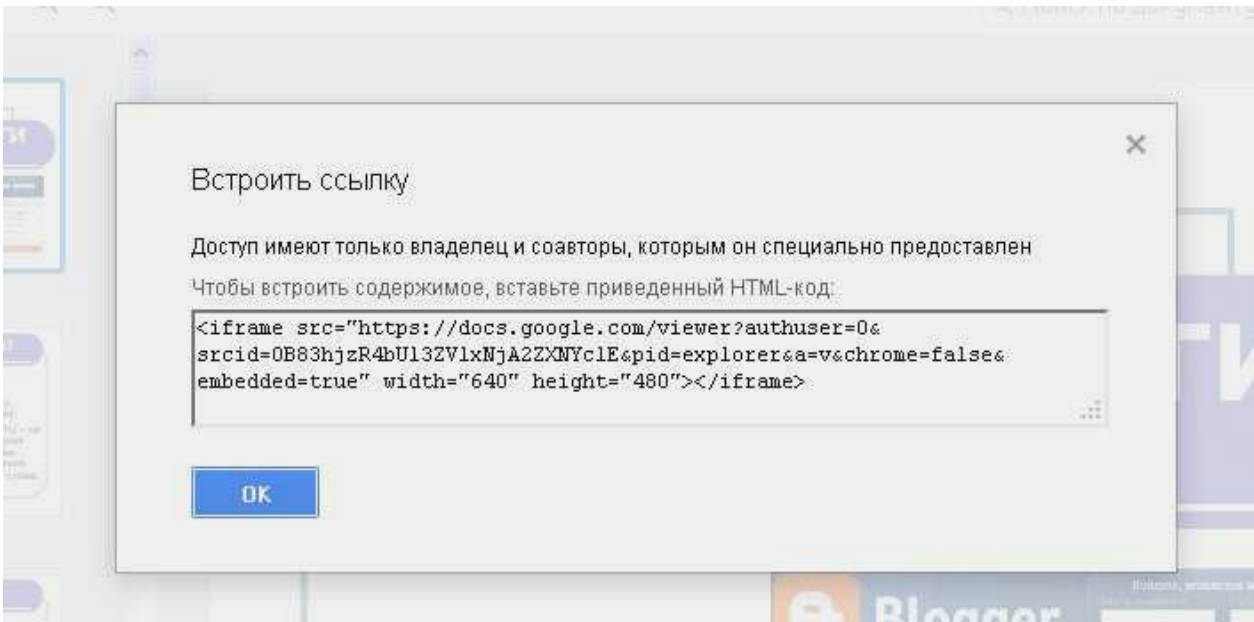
Встроить ссылку

×

Доступ имеют только владелец и соавторы, которым он специально предоставлен

Чтобы встроить содержимое, вставьте приведенный HTML-код:

<iframe src="https://docs.google.com/viewer?authuser=0&srcid=0B83hjzR4bU13ZVlxNjA2ZXNYclE&pid=explorer&a=v&chrome=false&embedded=true" width="640" height="480"></iframe>

OK

Blogger